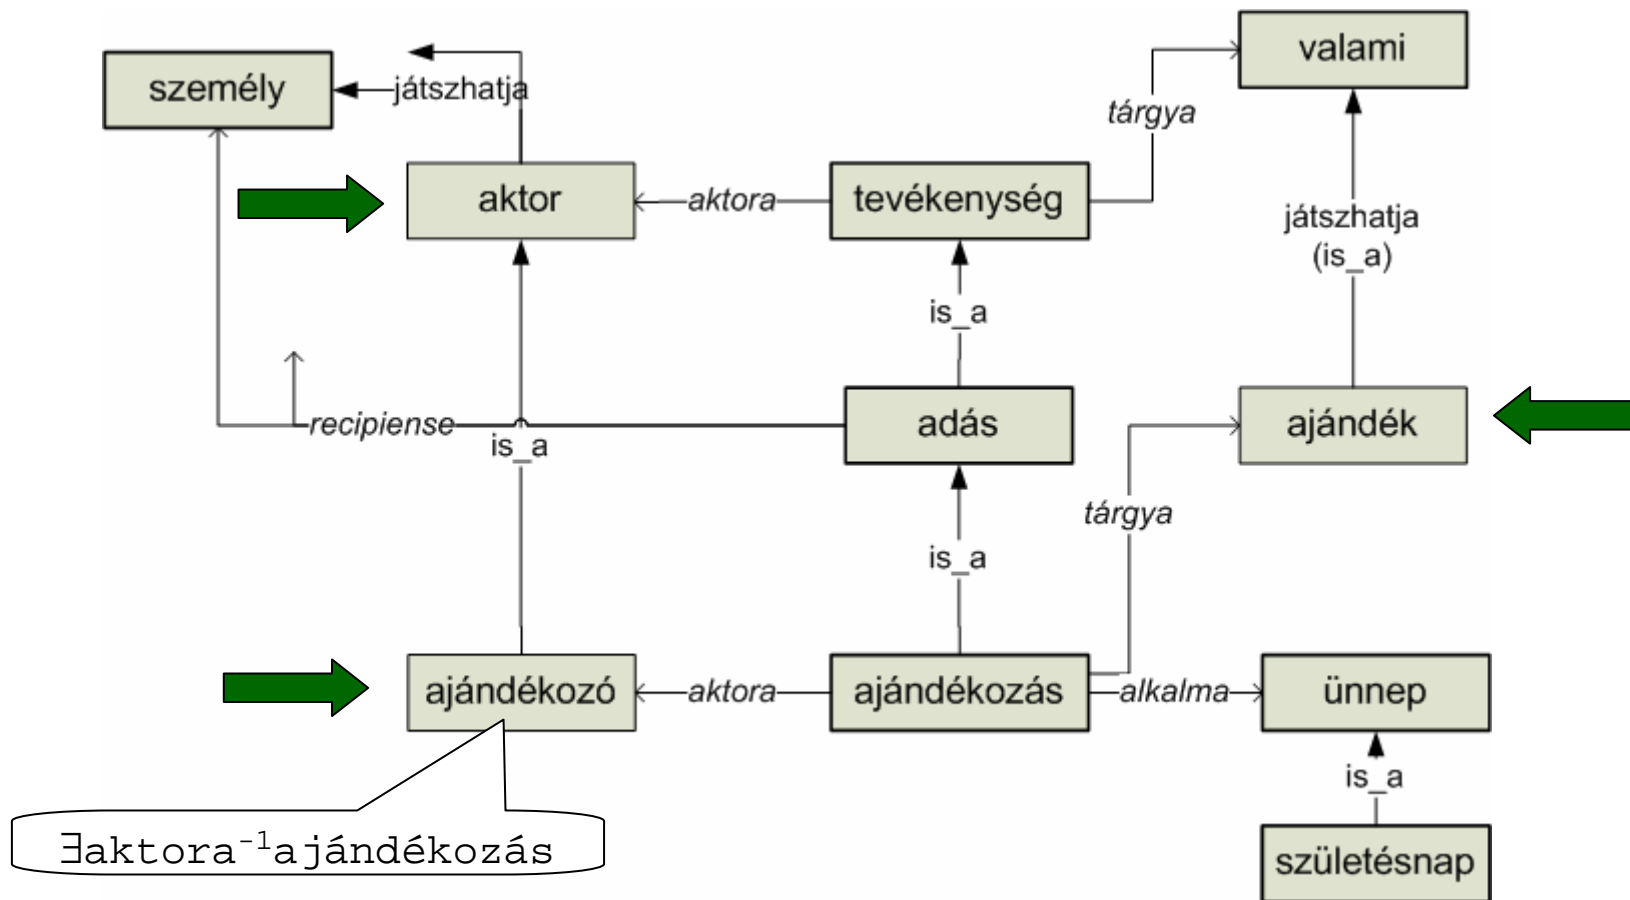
személy
játszhatja
valami
tárgya
aktor
aktora
tevékenység
játszhatja (is_a)
is_a
recipiense
is_a
adás
ajándék
tárgya
is_a
ajándékozó
aktora
ajándékozás
alkalma
ünnep
is_a
$\exists aktora^{-1} ajándékozás$
születésnap